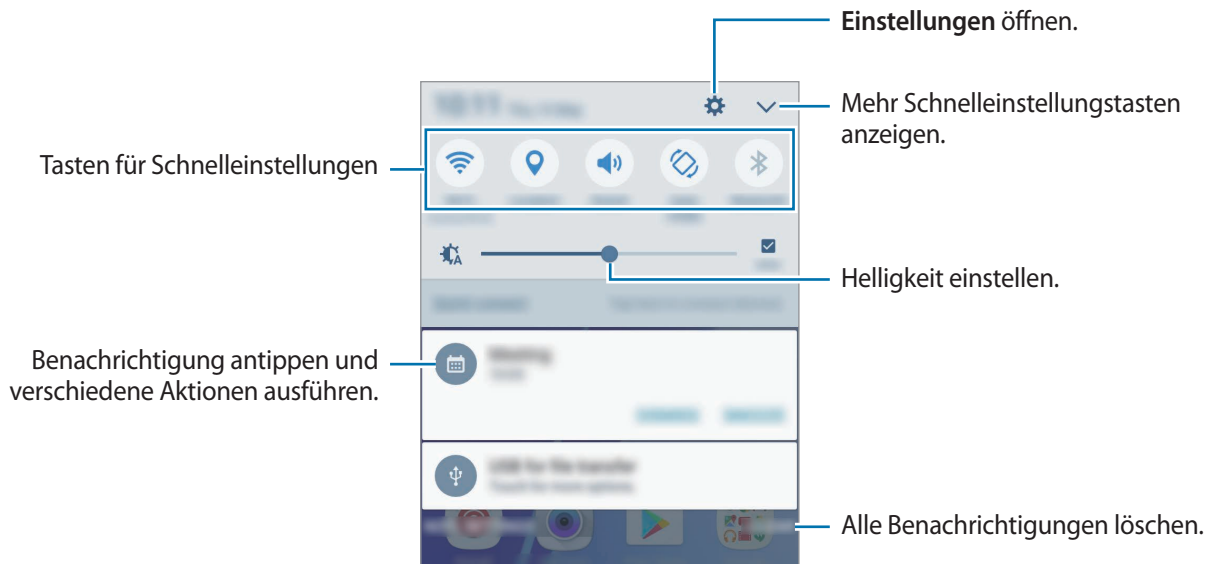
Einstellungen öffnen.

Mehr Schnelleinstellungstasten anzeigen.

Tasten für Schnelleinstellungen

Helligkeit einstellen.

Benachrichtigung antippen und verschiedene Aktionen ausführen.

USB for file transfer

Alle Benachrichtigungen löschen.